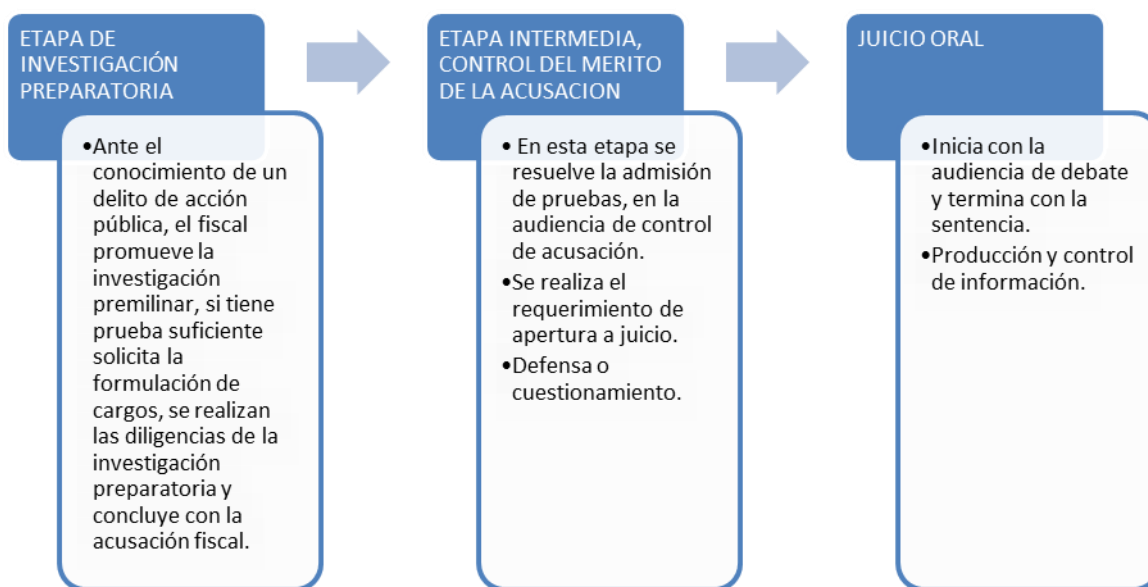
ETAPA DE INVESTIGACIÓN PREPARATORIA

• Ante el conocimiento de un delito de acción pública, el fiscal promueve la investigación premilinar, si tiene prueba suficiente solicita la formulación de cargos, se realizan las diligencias de la investigación preparatoria y concluye con la acusación fiscal.

ETAPA INTERMEDIA, CONTROL DEL MERITO DE LA ACUSACION

• En esta etapa se resuelve la admisión de pruebas, en la audiencia de control de acusación.
• Se realiza el requerimiento de apertura a juicio.
• Defensa o cuestionamiento.

JUICIO ORAL

• Inicia con la audiencia de debate y termina con la sentencia.
• Producción y control de información.